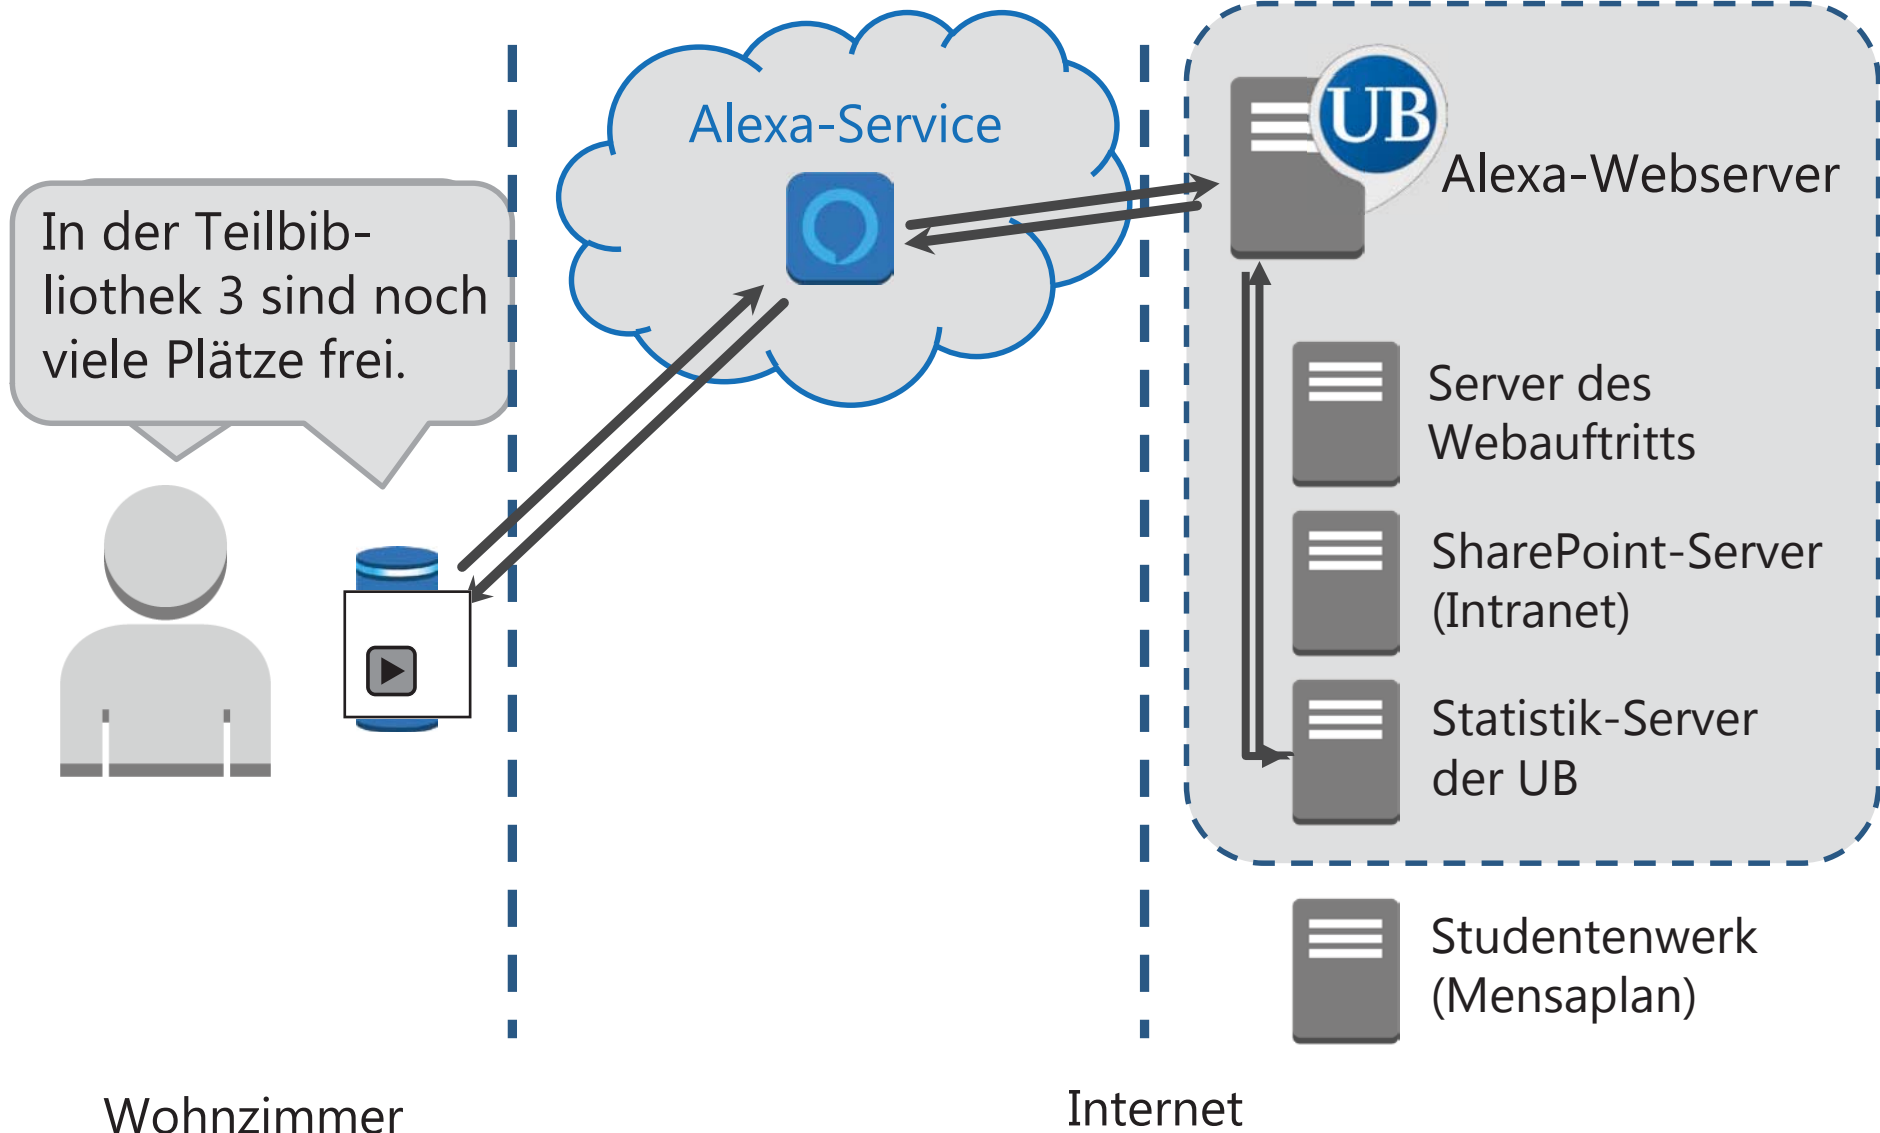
In der Teilbibliothek 3 sind noch viele Plätze frei.

Alexa-Service

UB

Alexa-Webserver

Server des Webauftritts

SharePoint-Server (Intranet)

Statistik-Server der UB

Studentenwerk (Mensaplan)

Wohnzimmer

Internet